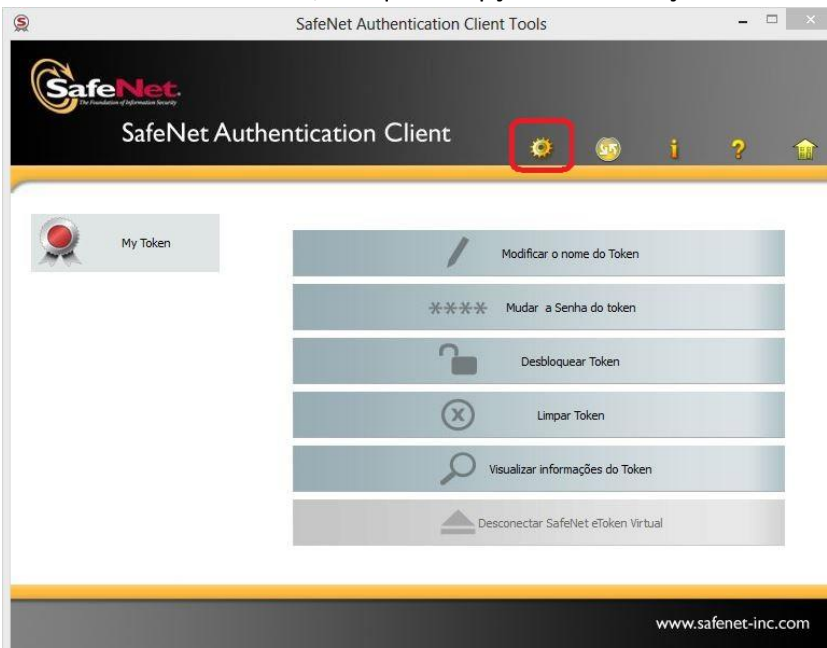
SafeNet Authentication Client Tools

SafeNet
The Foundation of Information Security

SafeNet Authentication Client

My Token

Modificar o nome do Token

**** Mudar a Senha do token

Desbloquear Token

Limpar Token

Visualizar informações do Token

Desconectar SafeNet eToken Virtual

www.safenet-inc.com